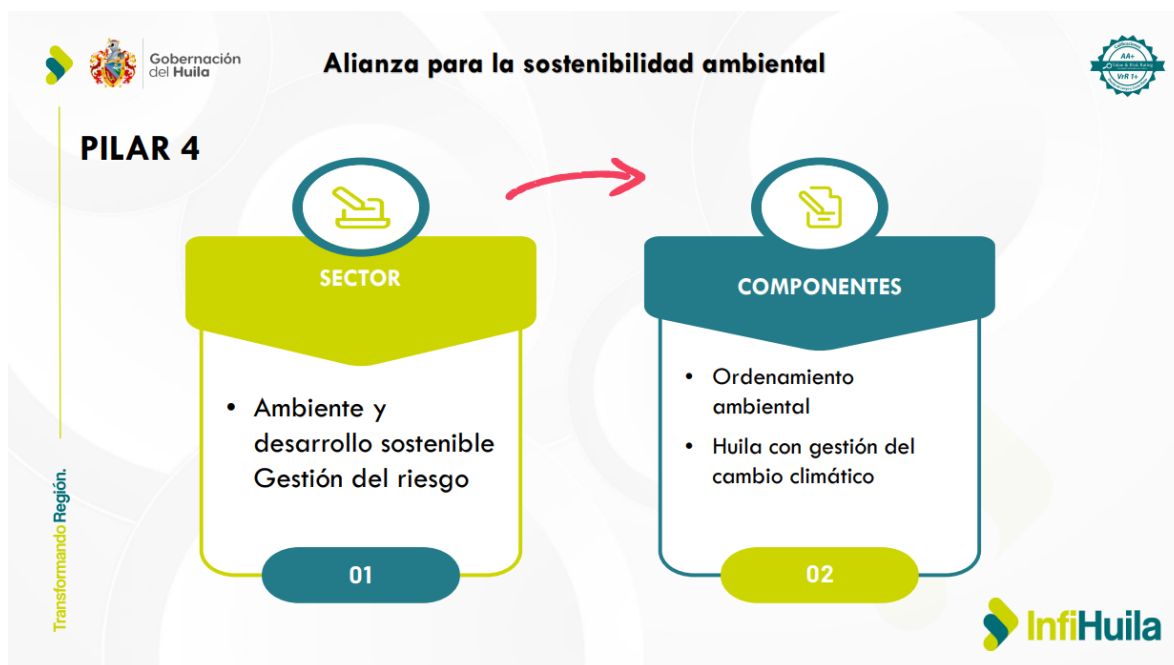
Gobernación del Huila

Alianza para la sostenibilidad ambiental

AA+
VrR 1+

PILAR 4

SECTOR

• Ambiente y desarrollo sostenible Gestión del riesgo

01

COMPONENTES

• Ordenamiento ambiental
• Huila con gestión del cambio climático

02

Transformando Región.

InfiHuila